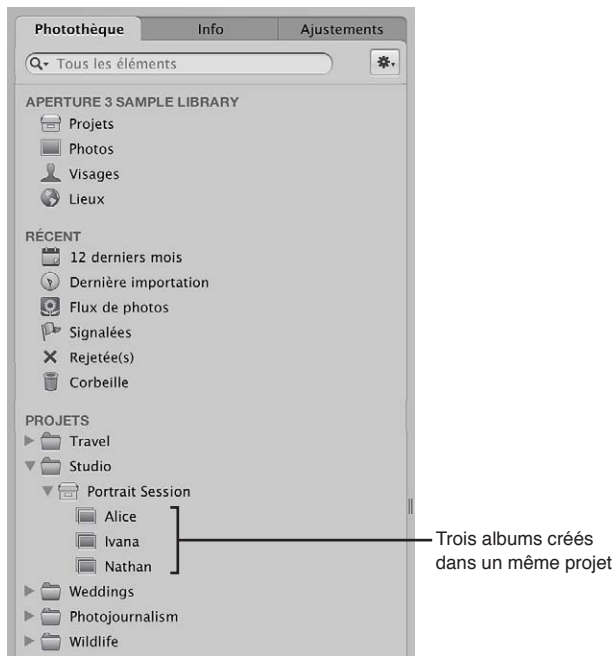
Photothèque
Info
Ajustements

Tous les éléments

APERTURE 3 SAMPLE LIBRARY
Projets
Photos
Visages
Lieux

RÉCENT
12 derniers mois
Dernière importation
Flux de photos
Signalées
Rejetée(s)
Corbeille

PROJETS
Travel
Studio
Portrait Session
Alice
Ivana
Nathan
Weddings
Photojournalism
Wildlife

Trois albums créés dans un même projet